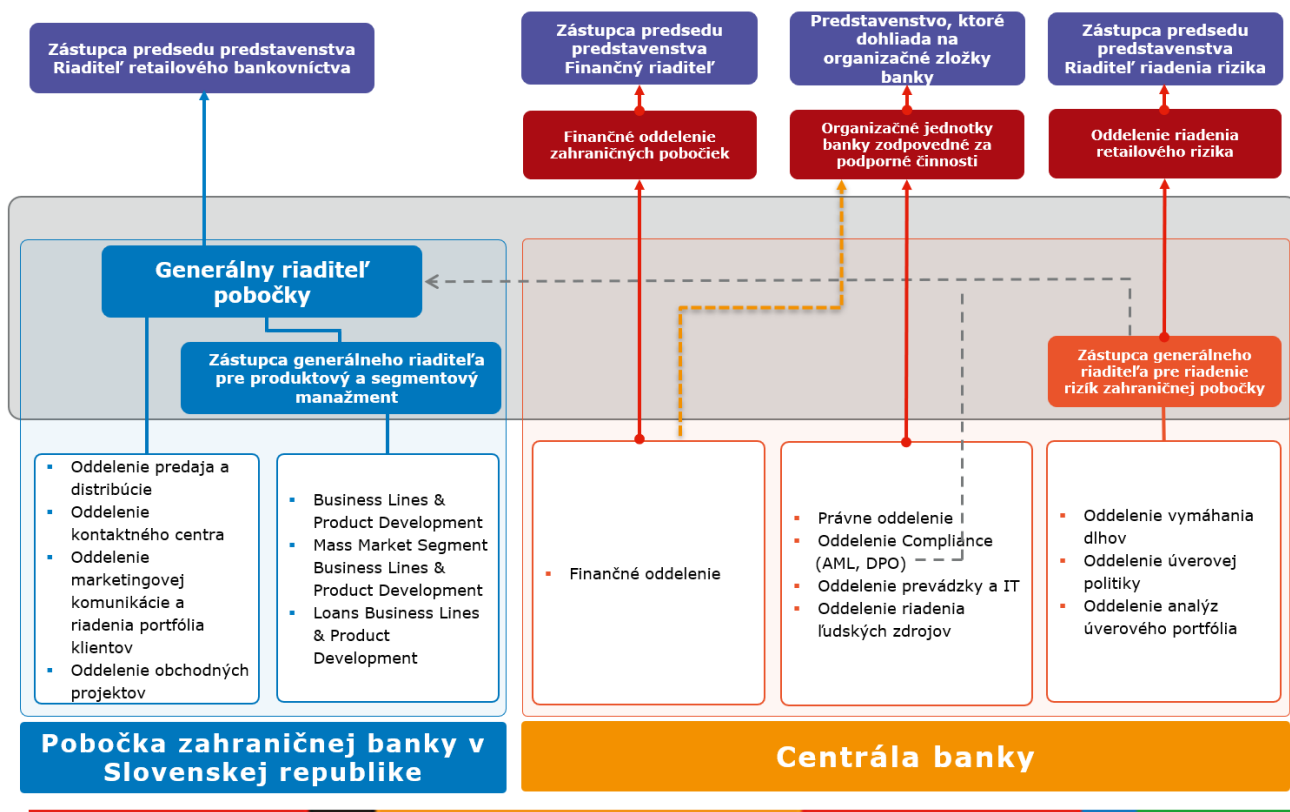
Zástupca predsedu predstavenstva Riaditeľ retailového bankovníctva

Zástupca predsedu predstavenstva Finančný riaditeľ

Predstavenstvo, ktoré dohliada na organizačné zložky banky

Zástupca predsedu predstavenstva Riaditeľ riadenia rizika

Finančné oddelenie zahraničných pobočiek

Organizačné jednotky banky zodpovedné za podporné činnosti

Oddelenie riadenia retailového rizika

Generálny riaditeľ pobočky

Zástupca generálneho riaditeľa pre produktový a segmentový manažment

Zástupca generálneho riaditeľa pre riadenie rizík zahraničnej pobočky

- Oddelenie predaja a distribúcie
- Oddelenie kontaktného centra
- Oddelenie marketingovej komunikácie a riadenia portfólia klientov
- Oddelenie obchodných projektov

- Business Lines & Product Development
- Mass Market Segment Business Lines & Product Development
- Loans Business Lines & Product Development

- Finančné oddelenie

- Právne oddelenie
- Oddelenie Compliance (AML, DPO)
- Oddelenie prevádzky a IT
- Oddelenie riadenia ľudských zdrojov

- Oddelenie vymáhania dlhov
- Oddelenie úverovej politiky
- Oddelenie analýz úverového portfólia

Pobočka zahraničnej banky v Slovenskej republike

Centrála banky